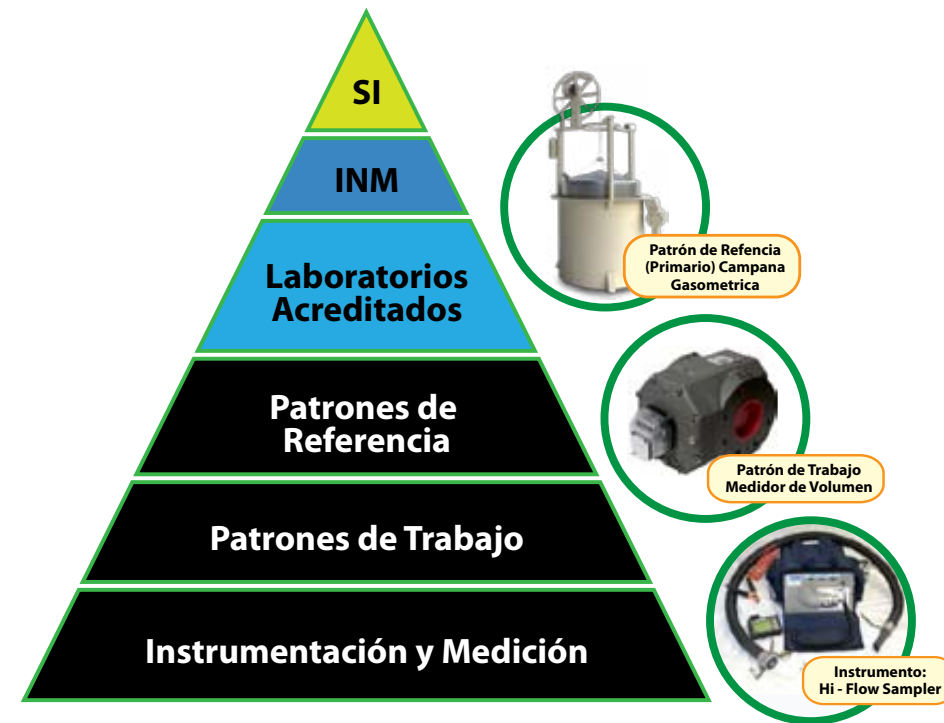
SI

INM

Laboratorios Acreditados

Patrones de Referencia

Patrones de Trabajo

Instrumentación y Medición

Patrón de Refencia (Primario) Campana Gasometrica

Patrón de Trabajo Medidor de Volumen

Instrumento: Hi - Flow Sampler